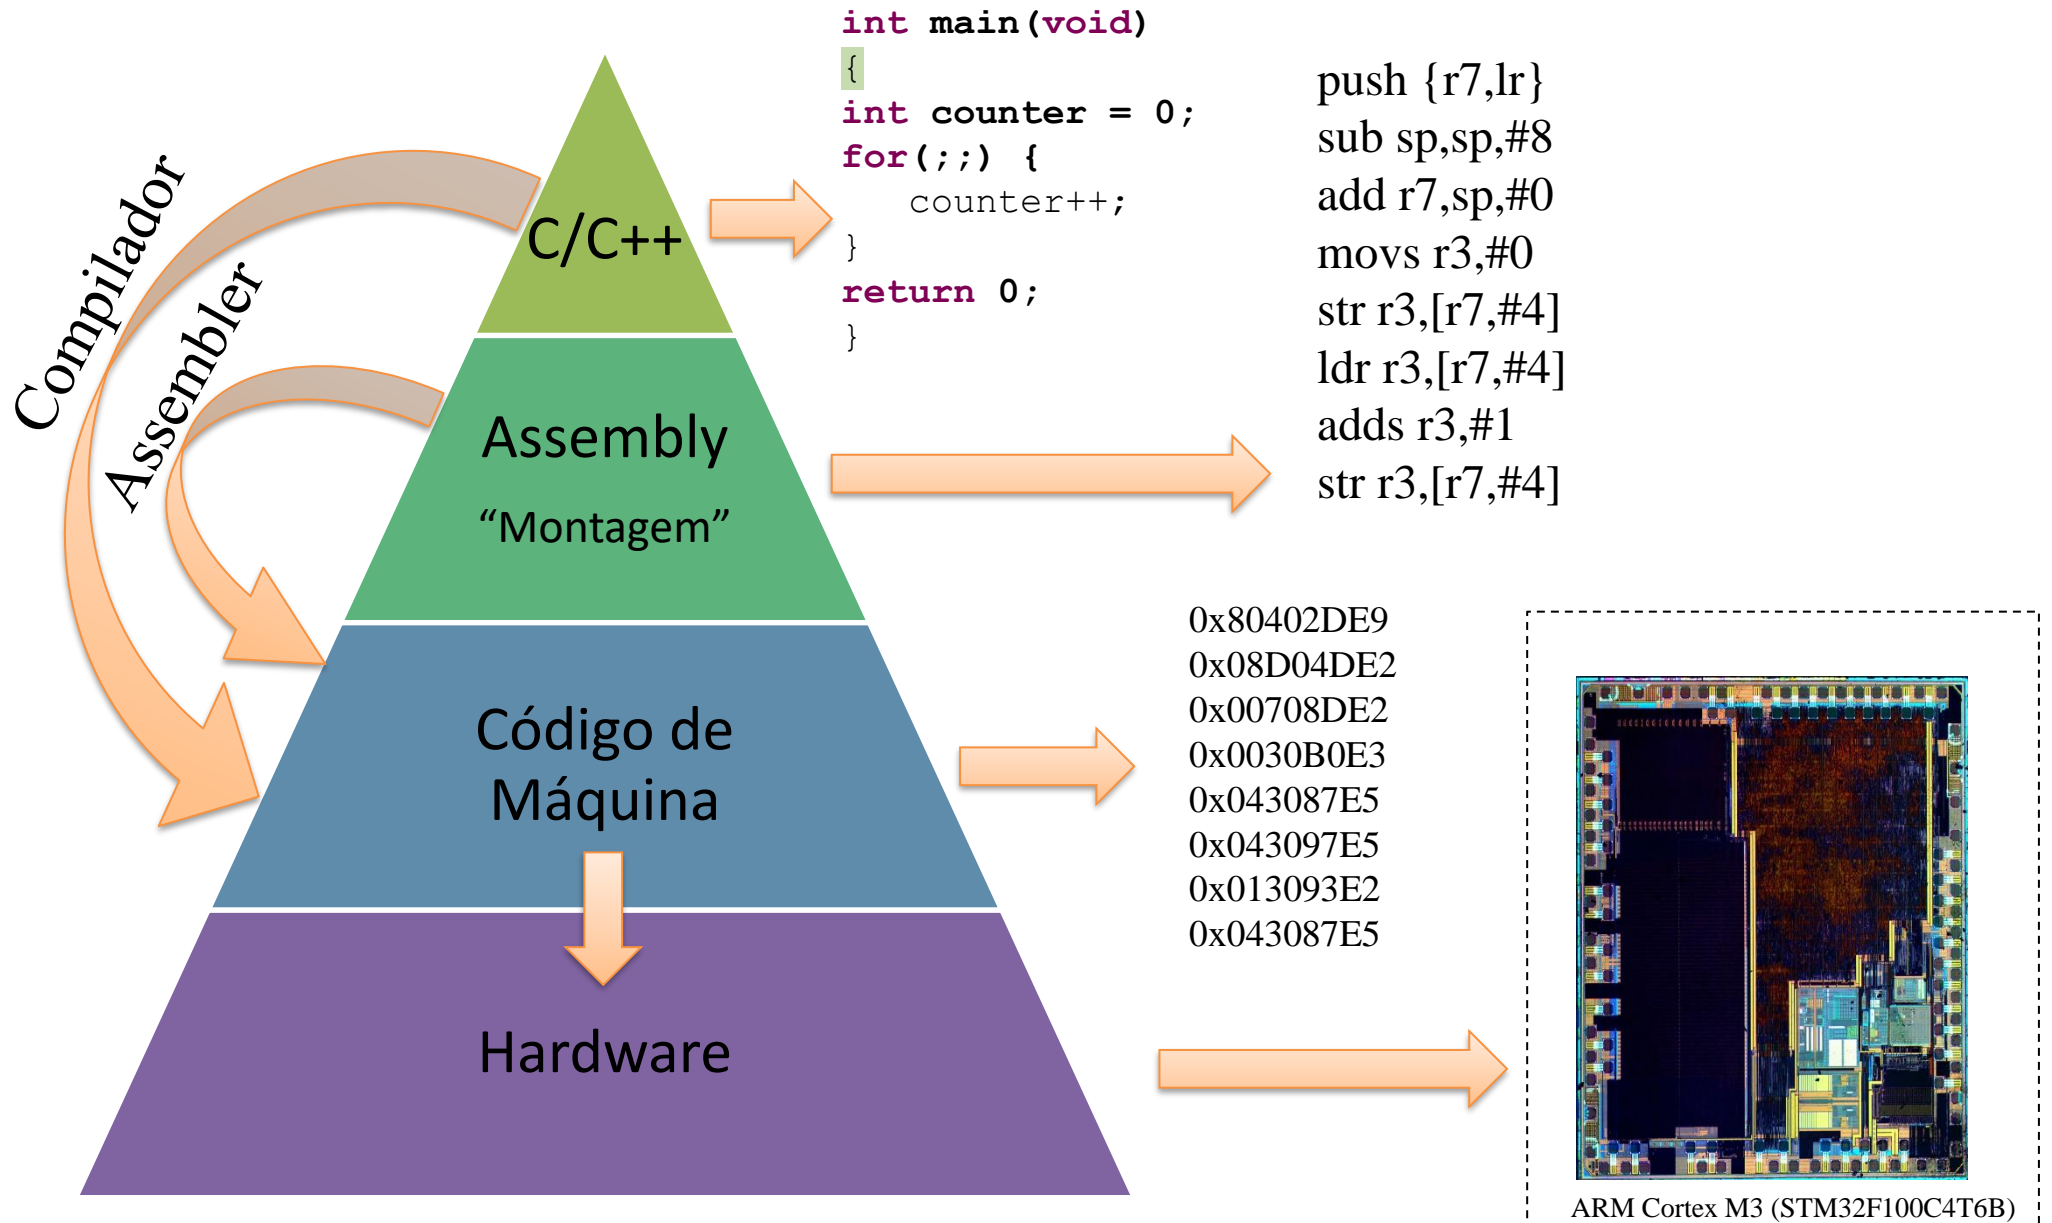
Compilador
Assembler

C/C++

Assembly
“Montagem”

Código de Máquina

Hardware

int main(void)
{
int counter = 0;
for(;;) {
    counter++;
}
return 0;
}

push {r7,lr}
sub sp,sp,#8
add r7,sp,#0
movs r3,#0
str r3,[r7,#4]
ldr r3,[r7,#4]
adds r3,#1
str r3,[r7,#4]

0x80402DE9
0x08D04DE2
0x00708DE2
0x0030B0E3
0x043087E5
0x043097E5
0x013093E2
0x043087E5

ARM Cortex M3 (STM32F100C4T6B)